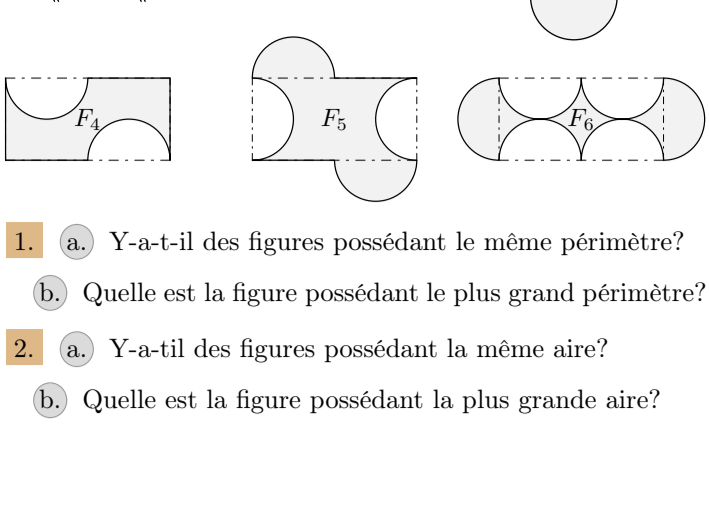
$F_4$

$F_5$

$F_6$

1. a. Y-a-t-il des figures possédant le même périmètre?

b. Quelle est la figure possédant le plus grand périmètre?

2. a. Y-a-til des figures possédant la même aire?

b. Quelle est la figure possédant la plus grande aire?